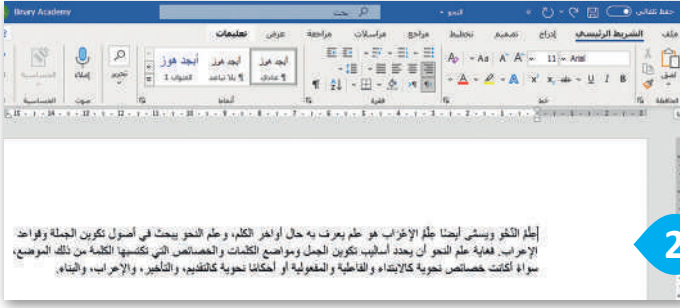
Binary Academy

بحث

النحو

حفظ تلقائي

ملف الشريط الرئيسي إدراج تصميم تخطيط مراجع مراسلات مراجعة عرض تعليمات

Arial 11

أبجد هوز ¶ عادي

أبجد هوز ¶ بلا تباعد

أبجد هوز العنوان 1

تحرير

إملاء

الحساسية

الحافظة خط فقرة أنماط صوت الحساسية

لصق

علم النحو ويسمى أيضا علم الإعراب هو علم يعرف به حال أواخر الكلم، وعلم النحو يبحث في أصول تكوين الجملة وقواعد الإعراب. فغاية علم النحو أن يحدد أساليب تكوين الجمل ومواضع الكلمات والخصائص التي تكتسبها الكلمة من ذلك الموضع، سواء أكانت خصائص نحوية كالابتداء والفاعلية والمفعولية أو أحكاما نحوية كالتقديم، والتأخير، والإعراب، والبناء.

2